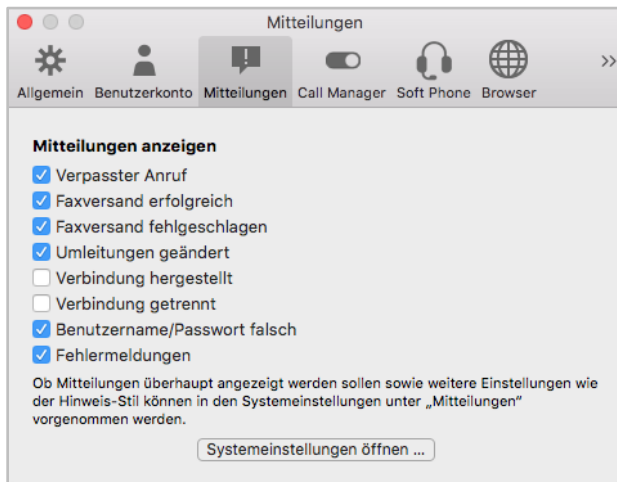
Mitteilungen

Allgemein Benutzerkonto Mitteilungen Call Manager Soft Phone Browser »

Mitteilungen anzeigen

Verpasster Anruf

Faxversand erfolgreich

Faxversand fehlgeschlagen

Umleitungen geändert

Verbindung hergestellt

Verbindung getrennt

Benutzername/Passwort falsch

Fehlermeldungen

Ob Mitteilungen überhaupt angezeigt werden sollen sowie weitere Einstellungen wie der Hinweis-Stil können in den Systemeinstellungen unter „Mitteilungen" vorgenommen werden.

Systemeinstellungen öffnen ...